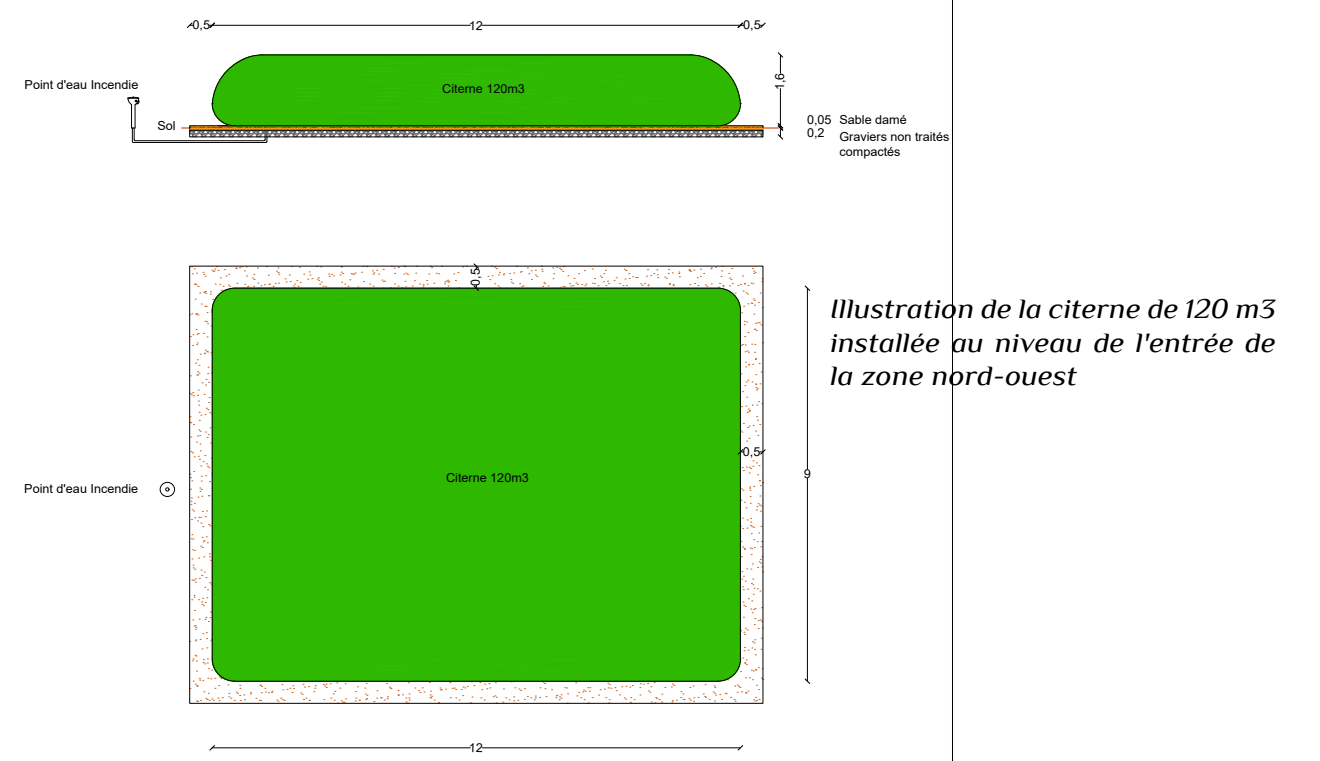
0,5 12 0,5

Point d'eau Incendie

Citerne 120m3

1,6

Sol

0,05 Sable damé
0,2 Graviers non traités compactés

0,5

Illustration de la citerne de 120 m3 installée au niveau de l'entrée de la zone nord-ouest

0,5

Point d'eau Incendie

Citerne 120m3

9

12